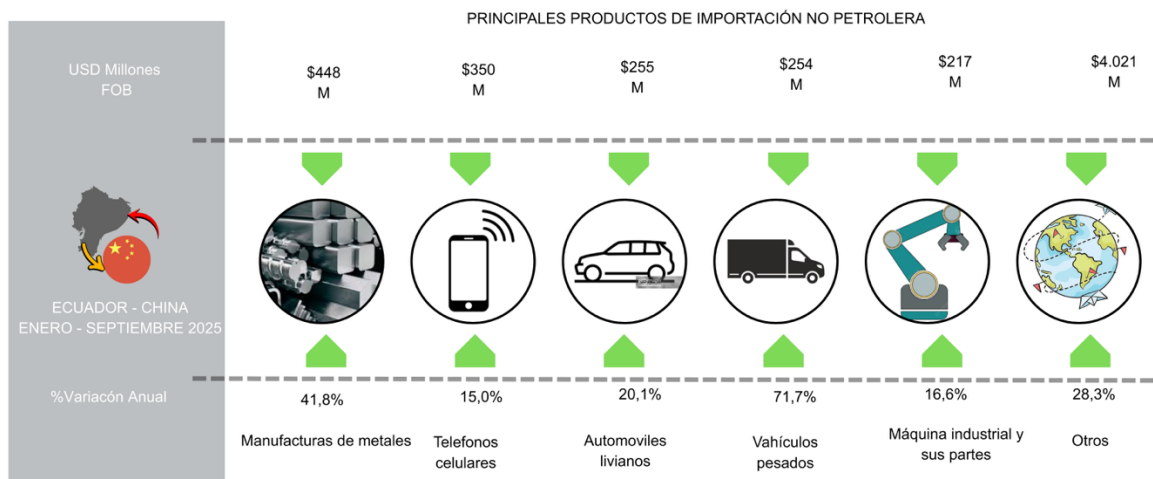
PRINCIPALES PRODUCTOS DE IMPORTACIÓN NO PETROLERA

USD Millones FOB

| | Manufacturas de metales | Telefonos celulares | Automoviles livianos | Vahículos pesados | Máquina industrial y sus partes | Otros |
|---|---|---|---|---|---|---|
| USD Millones FOB | \$448 M | \$350 M | \$255 M | \$254 M | \$217 M | \$4.021 M |
| %Variacón Anual | 41,8% | 15,0% | 20,1% | 71,7% | 16,6% | 28,3% |

ECUADOR - CHINA
ENERO - SEPTIEMBRE 2025